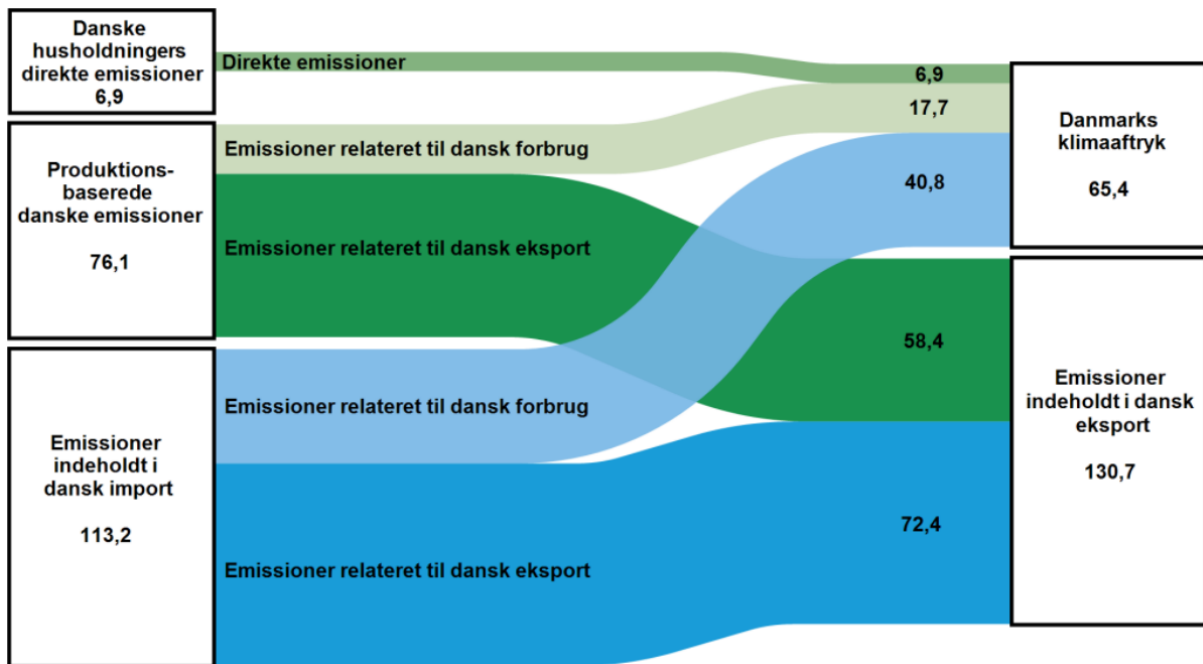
Danske husholdningers direkte emissioner
6,9

Produktionsbaserede danske emissioner

76,1

Emissioner indeholdt i dansk import

113,2

Direkte emissioner

Emissioner relateret til dansk forbrug

Emissioner relateret til dansk eksport

Emissioner relateret til dansk forbrug

Emissioner relateret til dansk eksport

6,9

17,7

40,8

58,4

72,4

Danmarks klimaaftryk

65,4

Emissioner indeholdt i dansk eksport

130,7